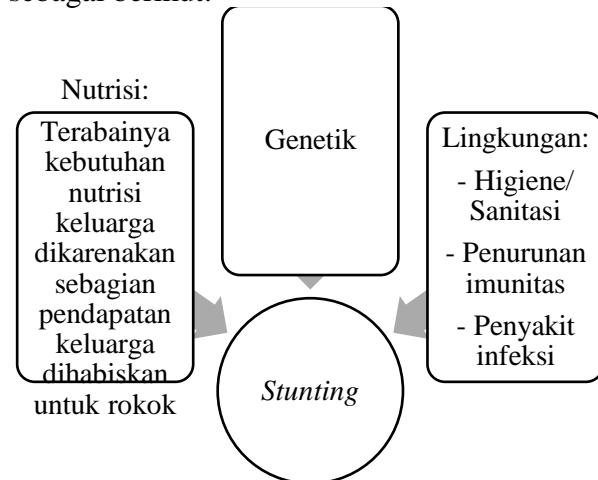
sebagai berikut:

Nutrisi:

Terabainya kebutuhan nutrisi keluarga dikarenakan sebagian pendapatan keluarga dihabiskan untuk rokok

Genetik

Lingkungan:

- Higiene/ Sanitasi
- Penurunan imunitas
- Penyakit infeksi

*Stunting*